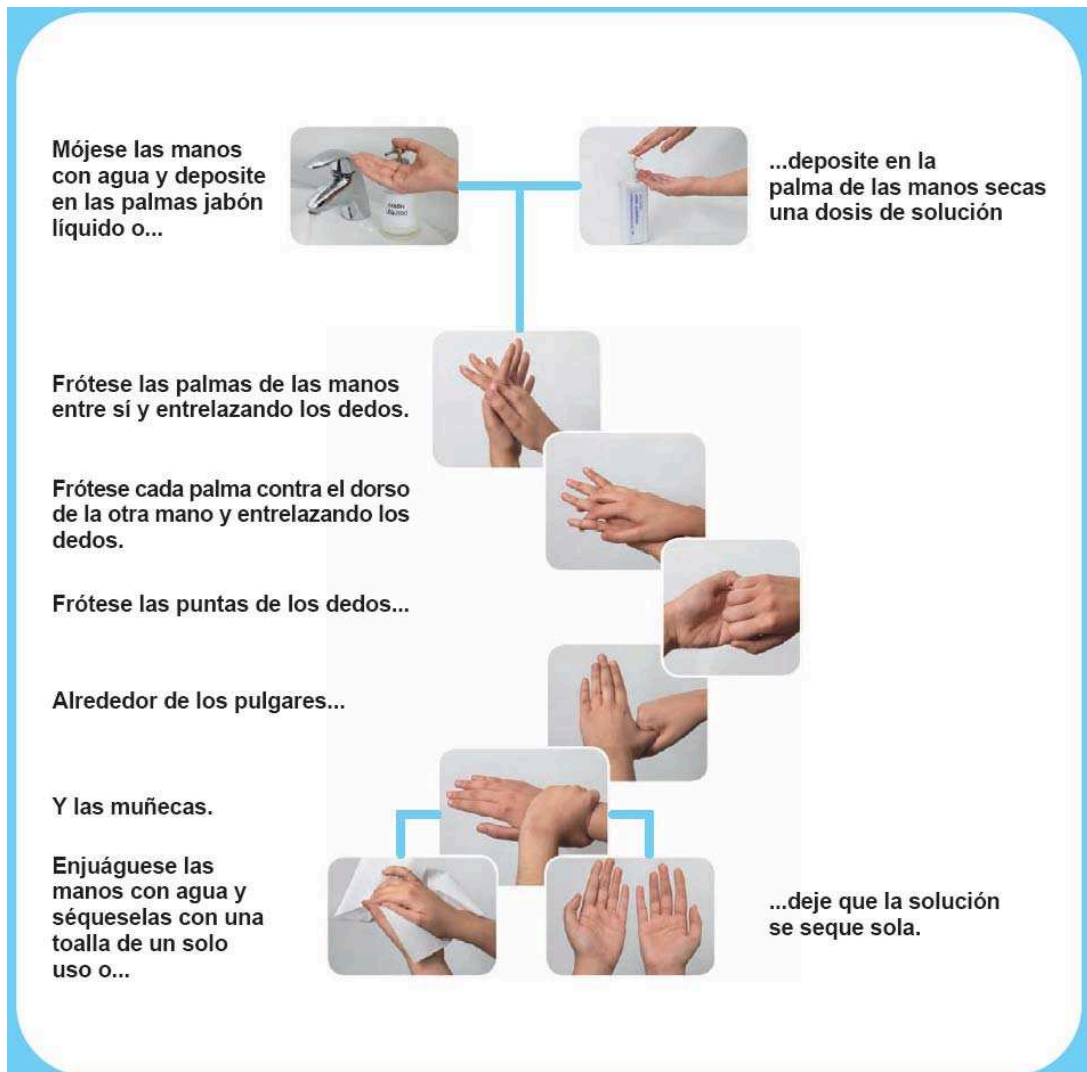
Mójese las manos con agua y deposite en las palmas jabón líquido o...

...deposite en la palma de las manos secas una dosis de solución

Frótese las palmas de las manos entre sí y entrelazando los dedos.

Frótese cada palma contra el dorso de la otra mano y entrelazando los dedos.

Frótese las puntas de los dedos...

Alrededor de los pulgares...

Y las muñecas.

Enjuáguese las manos con agua y séqueselas con una toalla de un solo uso o...

...deje que la solución se seque sola.